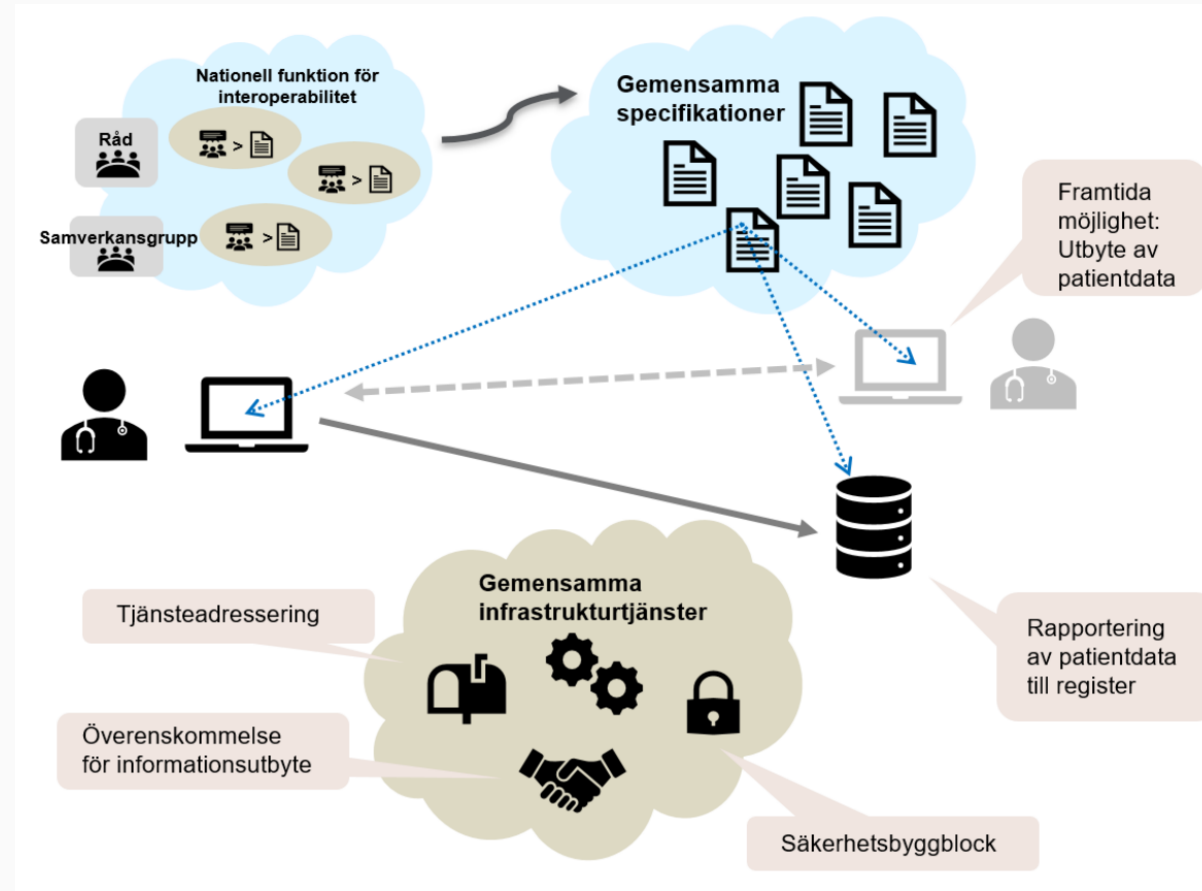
Nationell funktion för interoperabilitet

Råd

>

>

Samverkansgrupp

>

Gemensamma specifikationer

Framtida möjlighet: Utbyte av patientdata

Gemensamma infrastrukturtjänster

Tjänsteadressering

Rapportering av patientdata till register

Överenskommelse för informationsutbyte

Säkerhetsbyggblock